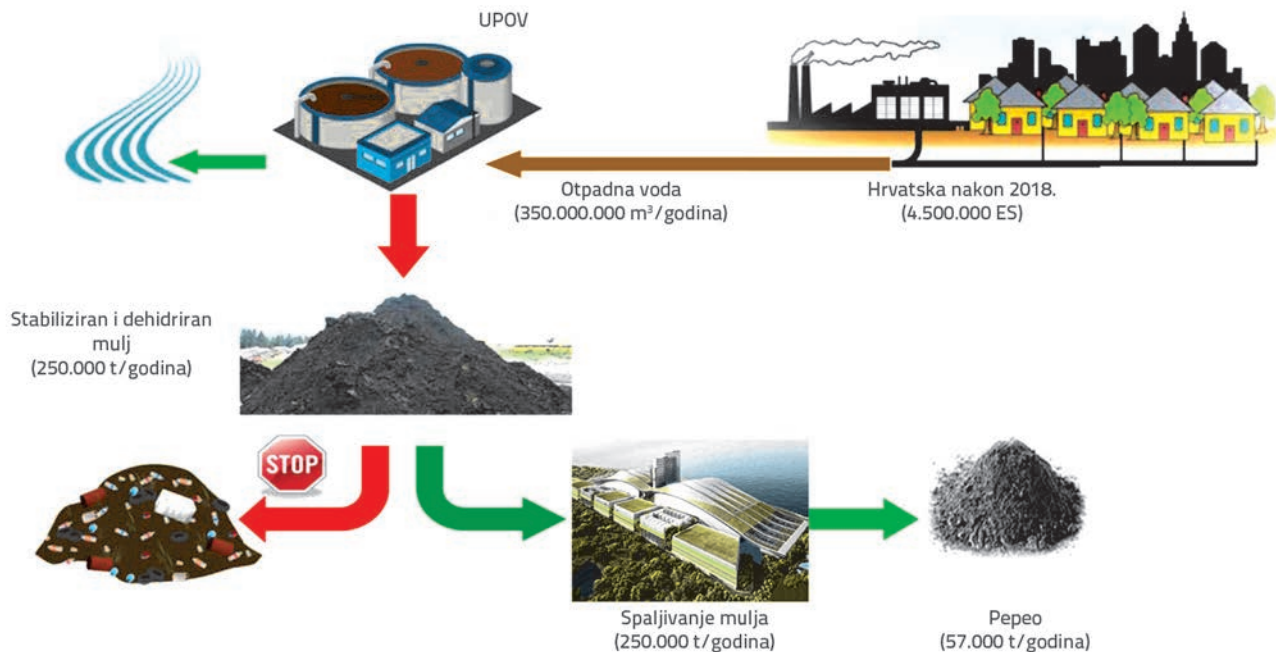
UPOV

Otpadna voda
(350.000.000 m$^3$/godina)

Hrvatska nakon 2018.
(4.500.000 ES)

Stabiliziran i dehidriran mulj
(250.000 t/godina)

STOP

Spaljivanje mulja
(250.000 t/godina)

Pepeo
(57.000 t/godina)